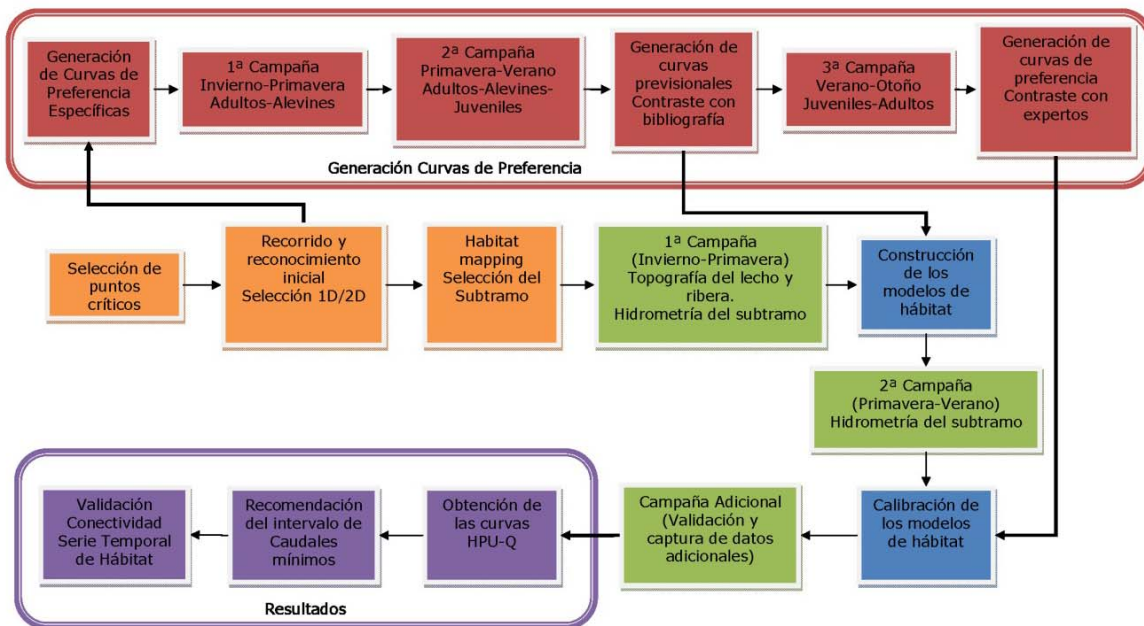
Generación de Curvas de Preferencia Específicas

1ª Campaña Invierno-Primavera Adultos-Alevines

2ª Campaña Primavera-Verano Adultos-Alevines-Juveniles

Generación de curvas previsionales Contraste con bibliografía

3ª Campaña Verano-Otoño Juveniles-Adultos

Generación de curvas de preferencia Contraste con expertos

Generación Curvas de Preferencia

Selección de puntos críticos

Recorrido y reconocimiento inicial Selección 1D/2D

Habitat mapping Selección del Subtramo

1ª Campaña (Invierno-Primavera) Topografía del lecho y ribera. Hidrometría del subtramo

Construcción de los modelos de hábitat

2ª Campaña (Primavera-Verano) Hidrometría del subtramo

Validación Conectividad Serie Temporal de Hábitat

Recomendación del intervalo de Caudales mínimos

Obtención de las curvas HPU-Q

Campaña Adicional (Validación y captura de datos adicionales)

Calibración de los modelos de hábitat

Resultados